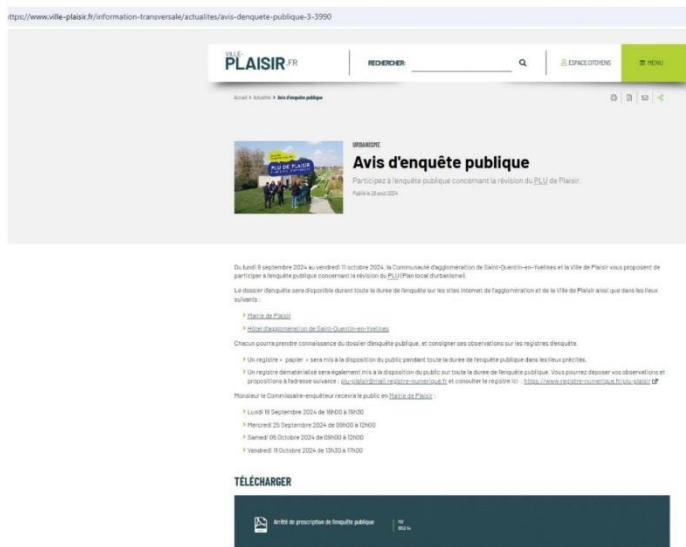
ttps://www.ville-plaisir.fr/information-transversale/actualites/avis-denquete-publique-3-3990

VILLE-PLAISIR.FR

RECHERCHER

ESPACE CITOYENS

MENU

Accueil > Actualités > Avis d'enquête publique

URBANISME

Avis d'enquête publique

Participez à l'enquête publique concernant la révision du PLU de Plaisir.

Publié le 28 août 2024

Du lundi 9 septembre 2024 au vendredi 11 octobre 2024, la Communauté d'agglomération de Saint-Quentin-en-Yvelines et la Ville de Plaisir vous proposent de participer à l'enquête publique concernant la révision du PLU (Plan local d'urbanisme).

Le dossier d'enquête sera disponible durant toute la durée de l'enquête sur les sites internet de l'agglomération et de la Ville de Plaisir ainsi que dans les lieux suivants :

Mairie de Plaisir

Hôtel d'agglomération de Saint-Quentin-en-Yvelines

Chacun pourra prendre connaissance du dossier d'enquête publique, et consigner ses observations sur les registres d'enquête.

Un registre « papier » sera mis à la disposition du public pendant toute la durée de l'enquête publique dans les lieux précités.

Un registre dématérialisé sera également mis à la disposition du public sur toute la durée de l'enquête publique. Vous pourrez déposer vos observations et propositions à l'adresse suivante : plu-plaisir@mail.registre-numerique.fr et consulter le registre ici : https://www.registre-numerique.fr/plu-plaisir

Monsieur le Commissaire-enquêteur recevra le public en Mairie de Plaisir :

Lundi 16 Septembre 2024 de 16h00 à 19h30

Mercredi 25 Septembre 2024 de 09h00 à 12h00

Samedi 05 Octobre 2024 de 09h00 à 12h00

Vendredi 11 Octobre 2024 de 13h30 à 17h00

TÉLÉCHARGER

Arrêté de prescription de l'enquête publique

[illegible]